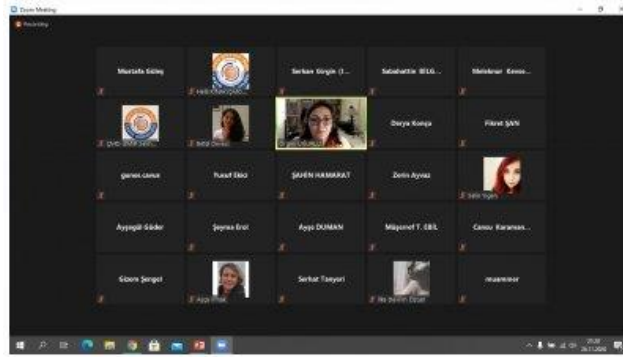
Zoom Meeting

Recording

Mustafa Sülеy

Serkan Vurgin (I...

Sabahattin BİLG...

Melekrnar Kesse...

Derya Konya

Fikret ŞAN

gence cavus

Yusuf Ekici

ŞAHİN HAMARAT

Zerin Ayvaz

Ayşegül Güder

Şeyma Erol

Ayşe DUMAN

Müşerref T. EBİL

Cansu Karaman...

Sizem Şengel

Serhat Tanyeri

muammer

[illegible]